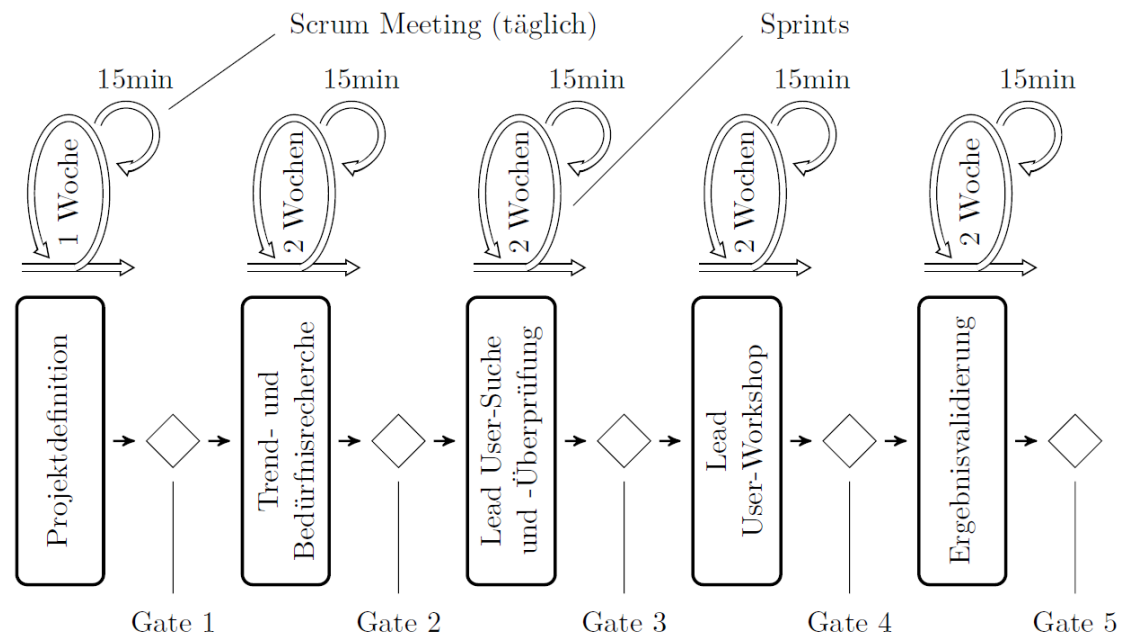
Scrum Meeting (täglich)

Sprints

15min

1 Woche

15min

2 Wochen

15min

2 Wochen

15min

2 Wochen

15min

2 Woche

Projektdefinition

Trend- und Bedürfnisrecherche

Lead User-Suche und -Überprüfung

Lead User-Workshop

Ergebnisvalidierung

Gate 1

Gate 2

Gate 3

Gate 4

Gate 5